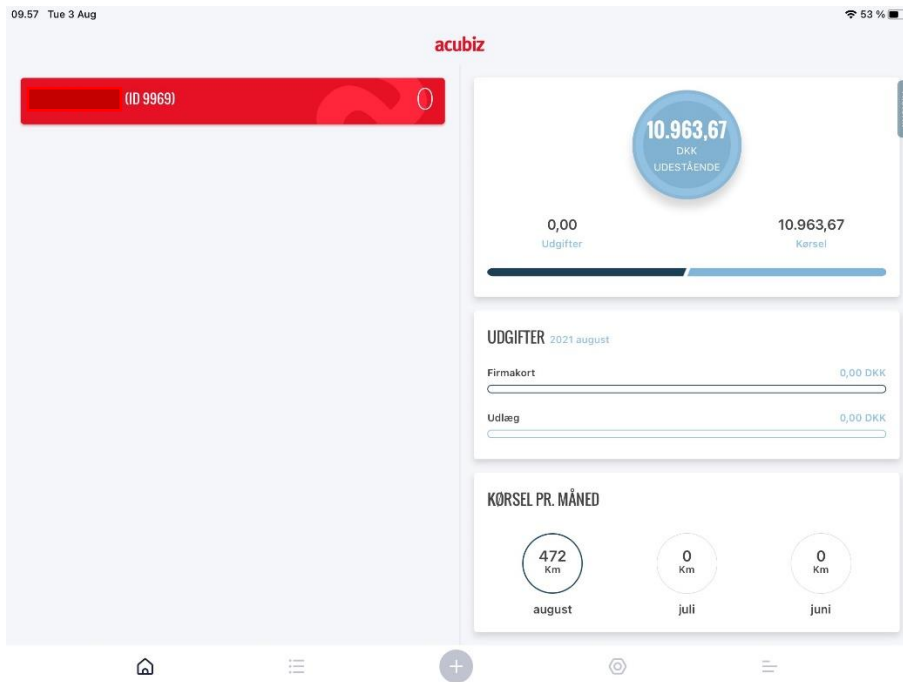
09.57 Tue 3 Aug

53 %

acubiz

(ID 9969)

10.963,67
DKK
UDESTÅENDE

0,00
Udgifter

10.963,67
Kørsel

UDGIFTER 2021 august

Firmakort
0,00 DKK

Udlæg
0,00 DKK

KØRSEL PR. MÅNED

472
Km
august

0
Km
juli

0
Km
juni